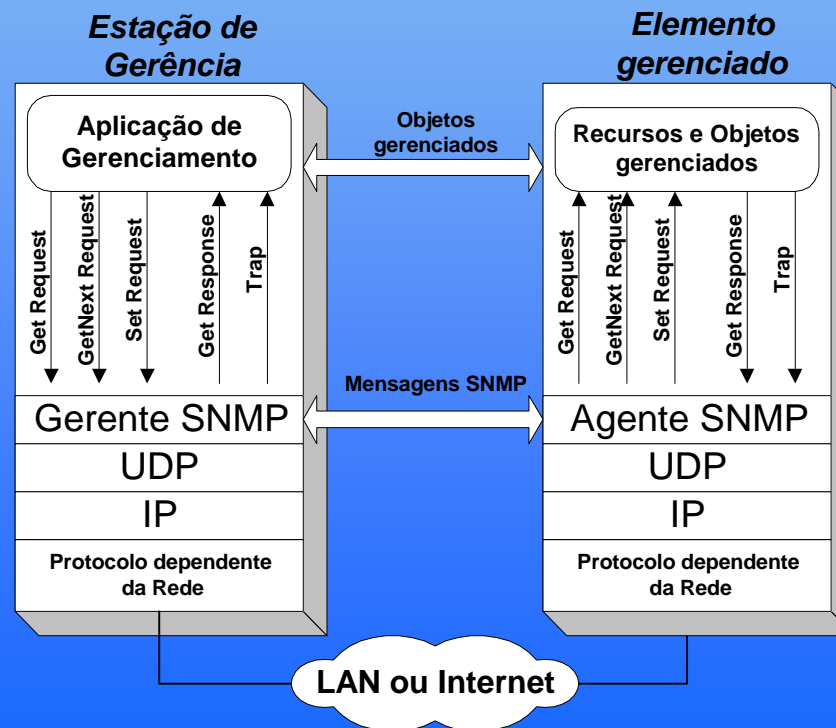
Estação de Gerência

Elemento gerenciado

Aplicação de Gerenciamento

Objetos gerenciados

Recursos e Objetos gerenciados

Get Request
GetNext Request
Set Request
Get Response
Trap

Get Request
GetNext Request
Set Request
Get Response
Trap

Mensagens SNMP

Gerente SNMP
UDP
IP
Protocolo dependente da Rede

Agente SNMP
UDP
IP
Protocolo dependente da Rede

LAN ou Internet